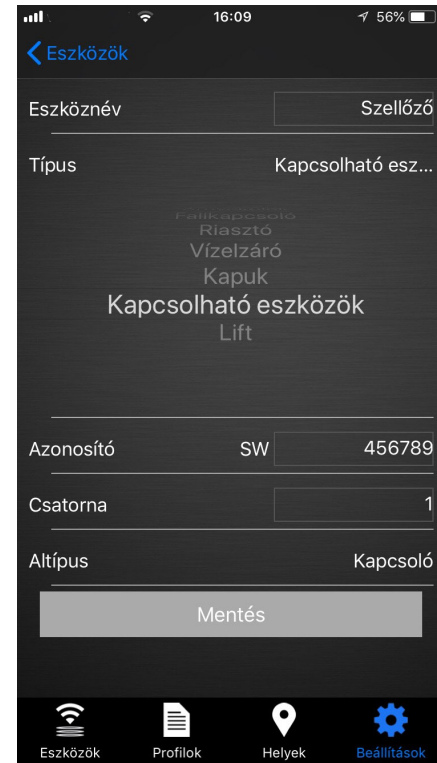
16:09
56%
Eszközök

Eszköznév
Szellőző

Típus
Kapcsolható esz...

Falikapcsoló
Riasztó
Vízelzáró
Kapuk
Kapcsolható eszközök
Lift

Azonosító
SW
456789

Csatorna
1

Altípus
Kapcsoló

Mentés

Eszközök
Profilok
Helyek
Beállítások